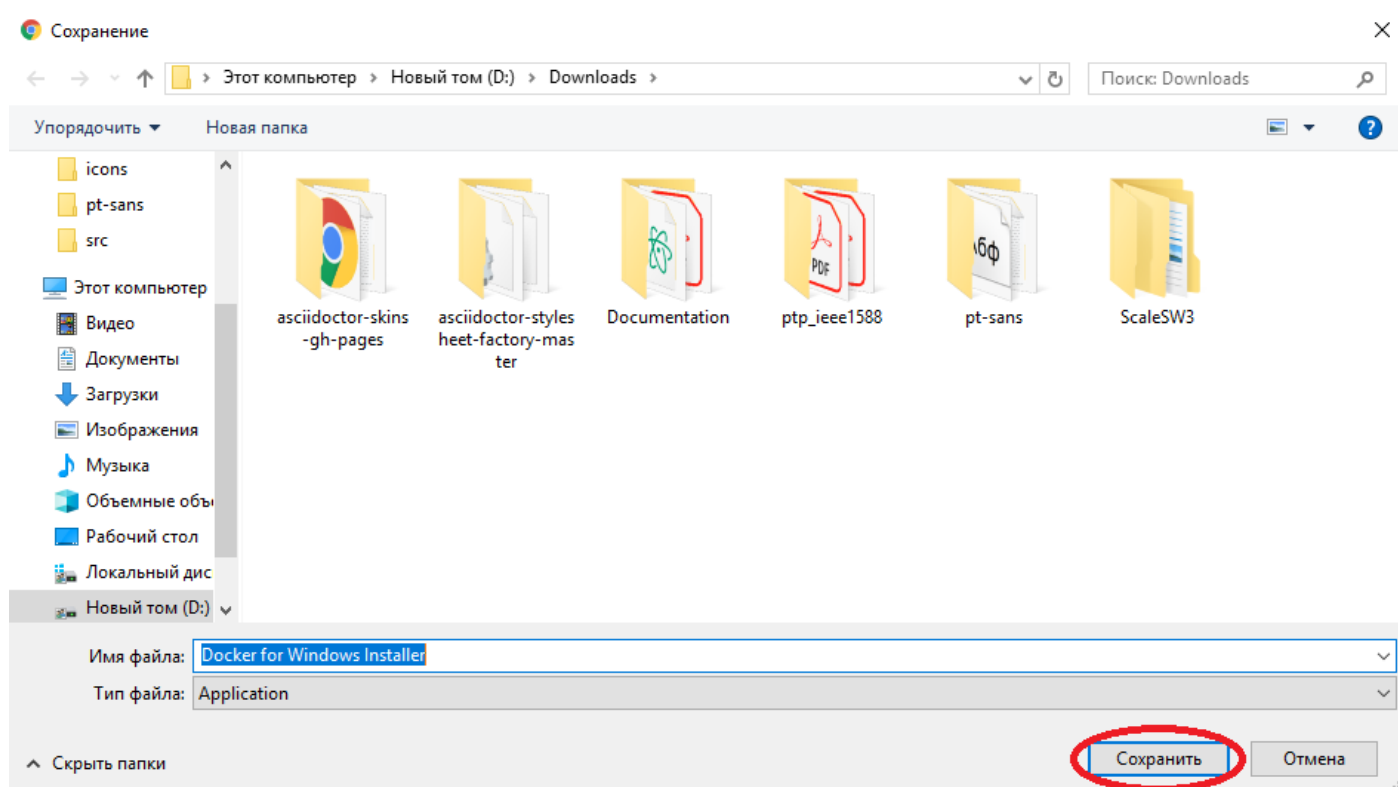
Сохранение

Этот компьютер › Новый том (D:) › Downloads ›

Поиск: Downloads

Упорядочить ▾ Новая папка

icons
pt-sans
src
Этот компьютер
Видео
Документы
Загрузки
Изображения
Музыка
Объемные объ
Рабочий стол
Локальный дис
Новый том (D:)

asciidoctor-skins-gh-pages
asciidoctor-stylesheet-factory-master
Documentation
ptp_ieee1588
pt-sans
ScaleSW3

Имя файла: Docker for Windows Installer
Тип файла: Application

Скрыть папки

Сохранить
Отмена